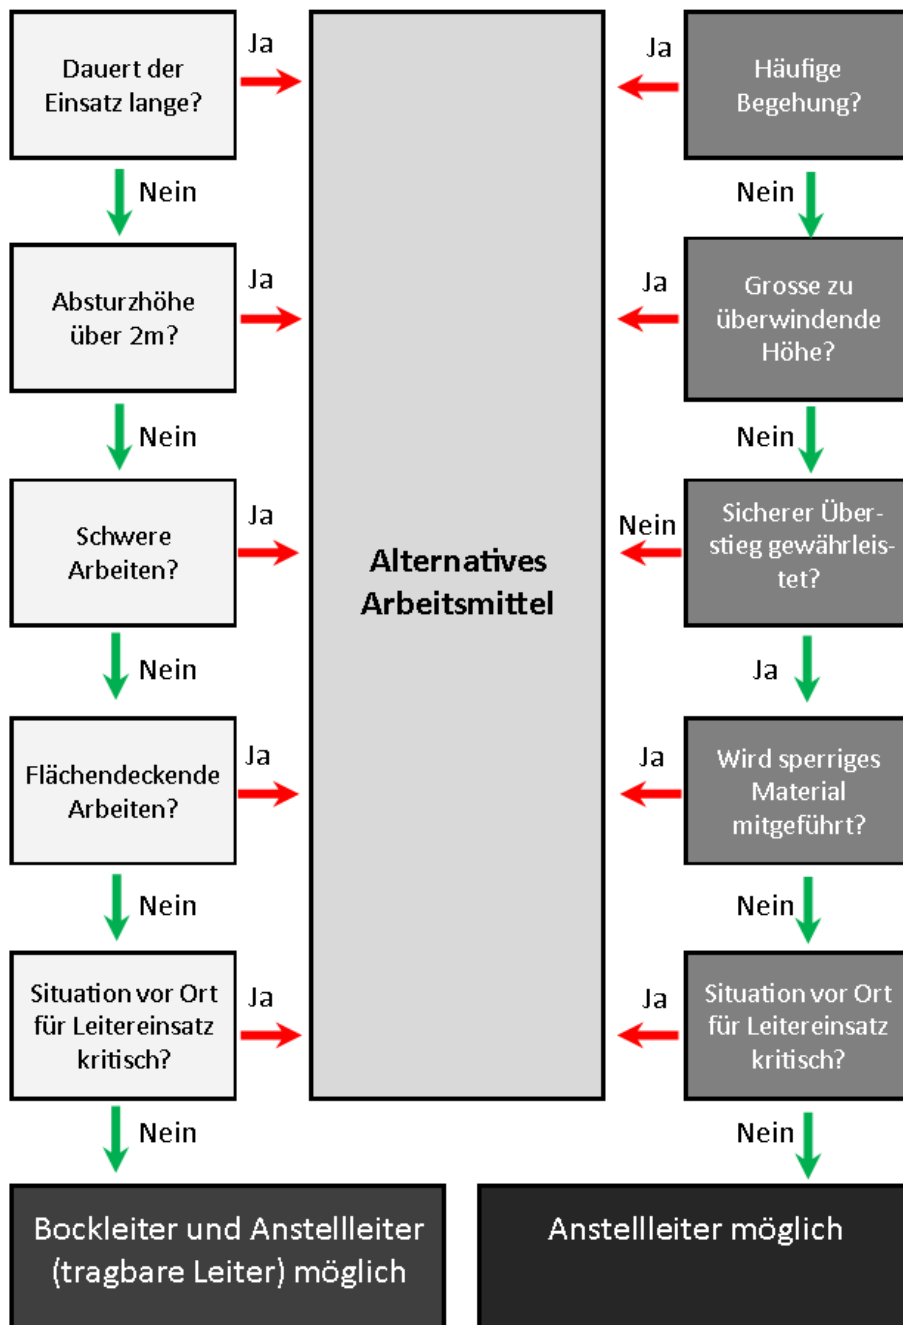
Dauert der Einsatz lange?

Ja

Nein

Absturzhöhe über 2m?

Ja

Nein

Schwere Arbeiten?

Ja

Nein

Flächendeckende Arbeiten?

Ja

Nein

Situation vor Ort für Leitereinsatz kritisch?

Ja

Nein

Bockleiter und Anstellleiter (tragbare Leiter) möglich

Alternatives Arbeitsmittel

Häufige Begehung?

Ja

Nein

Grosse zu überwindende Höhe?

Ja

Nein

Sicherer Überstieg gewährleistet?

Nein

Ja

Wird sperriges Material mitgeführt?

Ja

Nein

Situation vor Ort für Leitereinsatz kritisch?

Ja

Nein

Anstellleiter möglich